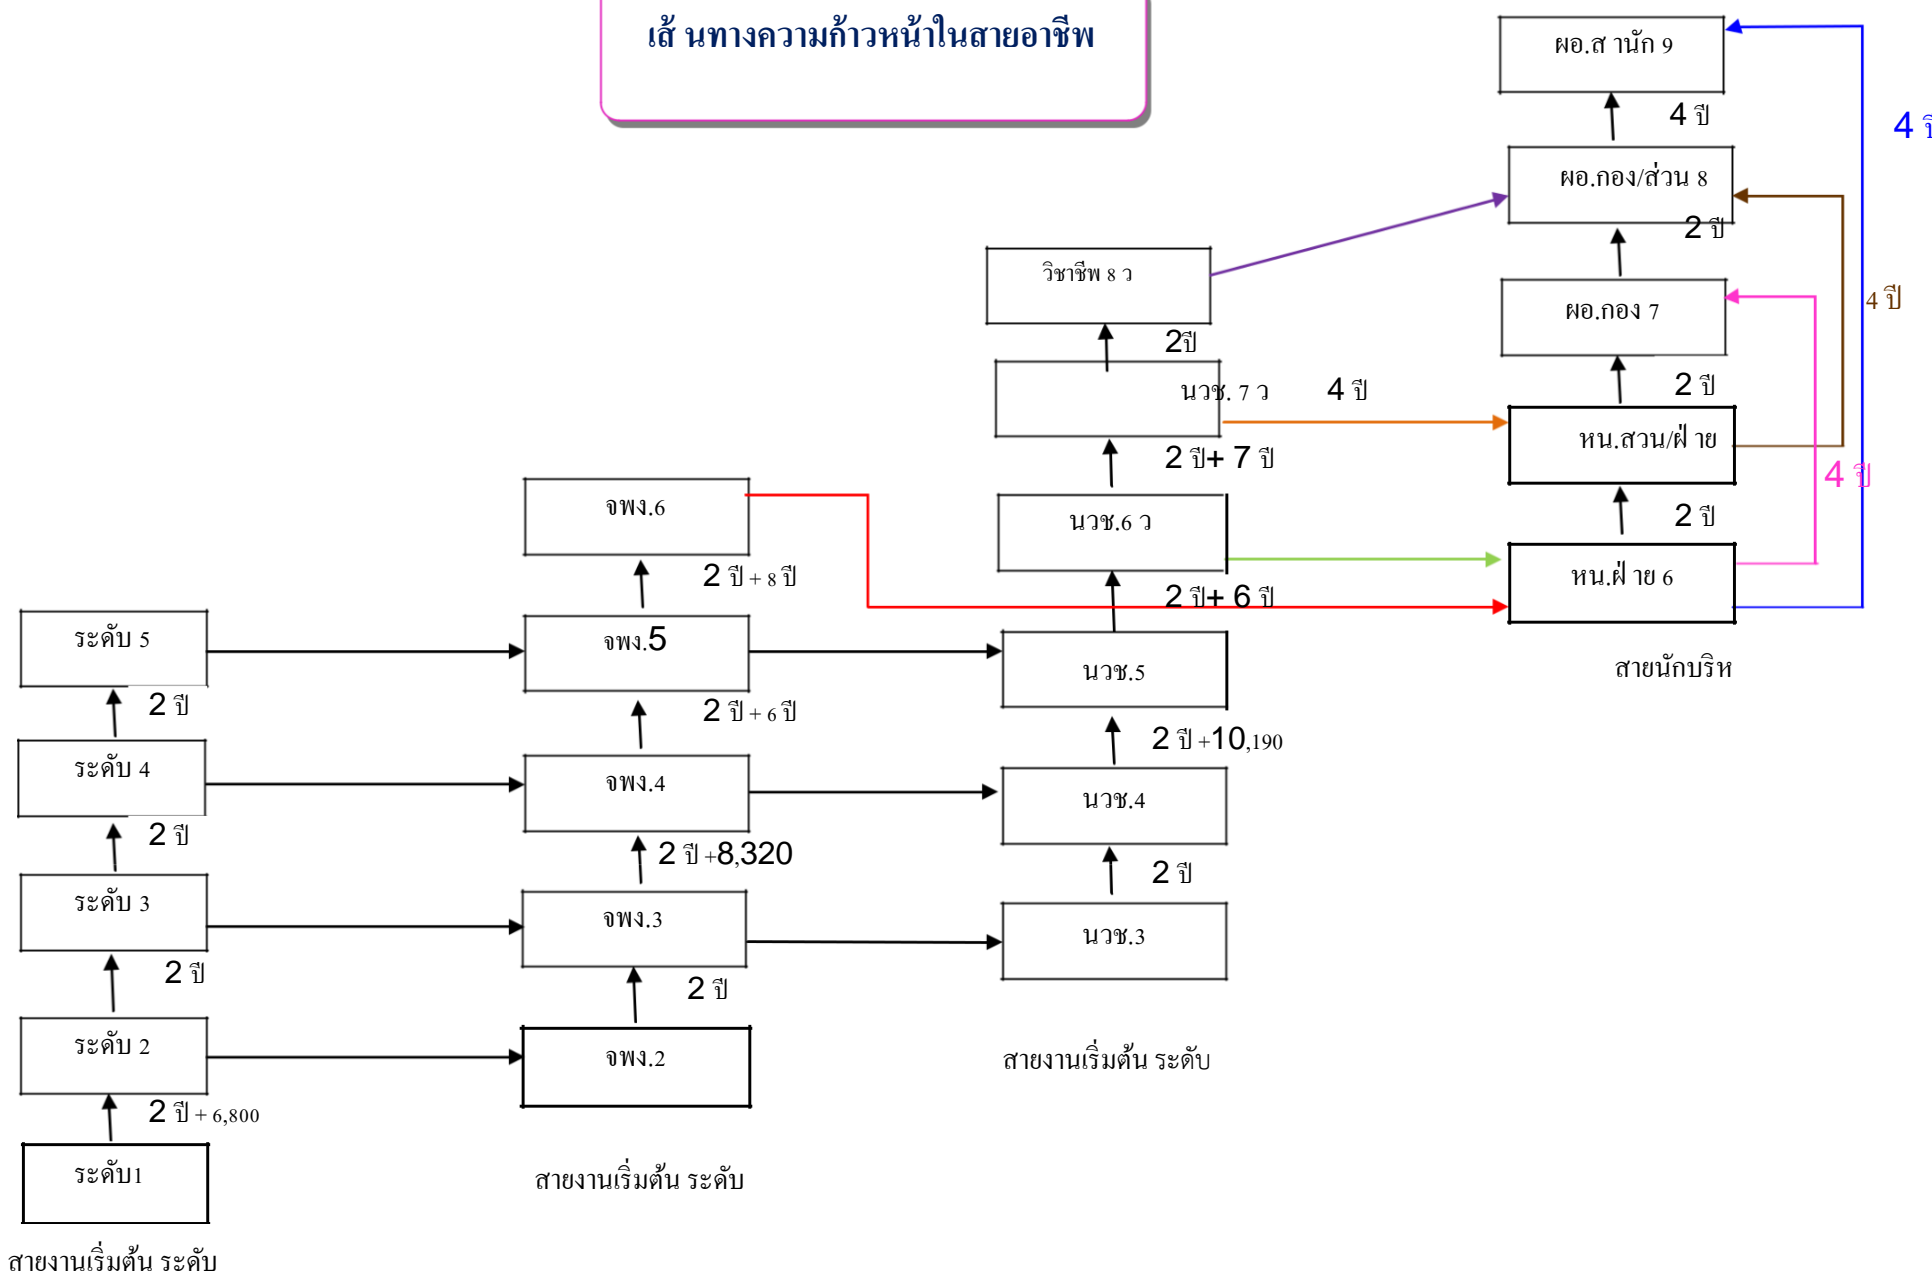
เส้ นทางความก้าวหน้าในสายอาชีพ

ผอ.ส านัก 9

4 ปี

4 ปี

ผอ.กอง/ส่วน 8

2 ปี

วิชาชีพ 8 ว

ผอ.กอง 7

4 ปี

2ปี

นวช. 7 ว

4 ปี

2 ปี

หน.สวน/ฝ่ าย

2 ปี+ 7 ปี

4 ปี

จพง.6

นวช.6 ว

2 ปี

หน.ฝ่ าย 6

2 ปี + 8 ปี

2 ปี+ 6 ปี

ระดับ 5

จพง.5

นวช.5

สายนักบริห

2 ปี

2 ปี + 6 ปี

2 ปี +10,190

ระดับ 4

จพง.4

นวช.4

2 ปี

2 ปี +8,320

2 ปี

ระดับ 3

จพง.3

นวช.3

2 ปี

2 ปี

ระดับ 2

จพง.2

สายงานเริ่มต้น ระดับ

2 ปี + 6,800

ระดับ1

สายงานเริ่มต้น ระดับ

สายงานเริ่มต้น ระดับ